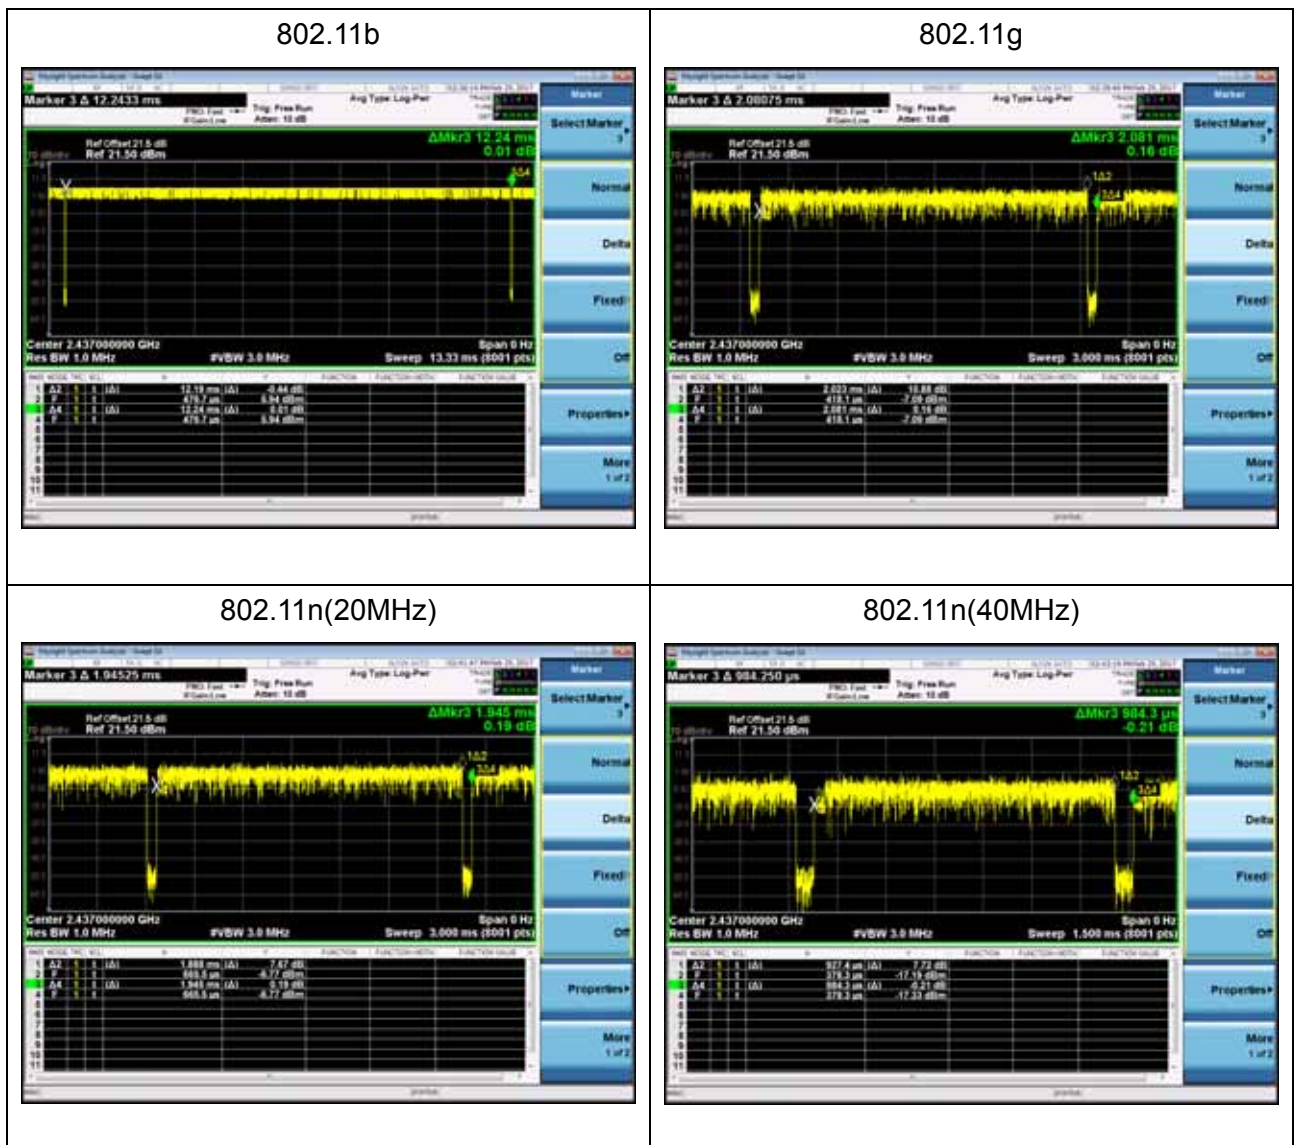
| 802.11b | 802.11g |
|---|---|
| Marker 3 Δ 12.2433 ms<br>Avg Type: Log-Pwr<br>Trig: Free Run<br>Atten: 10 dB<br>Ref Offset 21.5 dB<br>Ref 21.50 dBm<br>ΔMkr3 12.24 ms<br>0.01 dB<br>Center 2.437000000 GHz<br>Res BW 1.0 MHz<br>#VBW 3.0 MHz<br>Span 0 Hz<br>Sweep 13.33 ms (8001 pts)<br>Δ2 1 t (Δ) 12.19 ms (Δ) -0.44 dB<br>F 1 t 476.7 µs 6.94 dBm<br>Δ4 1 t (Δ) 12.24 ms (Δ) 0.01 dB<br>F 1 t 476.7 µs 6.94 dBm<br>Marker<br>Select Marker 3<br>Normal<br>Delta<br>Fixed<br>Off<br>Properties<br>More 1 of 2 | Marker 3 Δ 2.08075 ms<br>Avg Type: Log-Pwr<br>Trig: Free Run<br>Atten: 10 dB<br>Ref Offset 21.5 dB<br>Ref 21.50 dBm<br>ΔMkr3 2.081 ms<br>0.16 dB<br>Center 2.437000000 GHz<br>Res BW 1.0 MHz<br>#VBW 3.0 MHz<br>Span 0 Hz<br>Sweep 3.000 ms (8001 pts)<br>Δ2 1 t (Δ) 2.023 ms (Δ) 10.88 dB<br>F 1 t 418.1 µs -7.09 dBm<br>Δ4 1 t (Δ) 2.081 ms (Δ) 0.16 dB<br>F 1 t 418.1 µs -7.09 dBm<br>Marker<br>Select Marker 3<br>Normal<br>Delta<br>Fixed<br>Off<br>Properties<br>More 1 of 2 |
| 802.11n(20MHz) | 802.11n(40MHz) |
| Marker 3 Δ 1.94525 ms<br>Avg Type: Log-Pwr<br>Trig: Free Run<br>Atten: 10 dB<br>Ref Offset 21.5 dB<br>Ref 21.50 dBm<br>ΔMkr3 1.945 ms<br>0.19 dB<br>Center 2.437000000 GHz<br>Res BW 1.0 MHz<br>#VBW 3.0 MHz<br>Span 0 Hz<br>Sweep 3.000 ms (8001 pts)<br>Δ2 1 t (Δ) 1.888 ms (Δ) 7.67 dB<br>F 1 t 665.5 µs -6.77 dBm<br>Δ4 1 t (Δ) 1.945 ms (Δ) 0.19 dB<br>F 1 t 665.5 µs -6.77 dBm<br>Marker<br>Select Marker 3<br>Normal<br>Delta<br>Fixed<br>Off<br>Properties<br>More 1 of 2 | Marker 3 Δ 984.250 µs<br>Avg Type: Log-Pwr<br>Trig: Free Run<br>Atten: 10 dB<br>Ref Offset 21.5 dB<br>Ref 21.50 dBm<br>ΔMkr3 984.3 µs<br>-0.21 dB<br>Center 2.437000000 GHz<br>Res BW 1.0 MHz<br>#VBW 3.0 MHz<br>Span 0 Hz<br>Sweep 1.500 ms (8001 pts)<br>Δ2 1 t (Δ) 927.4 µs (Δ) 7.72 dB<br>F 1 t 379.3 µs -17.19 dBm<br>Δ4 1 t (Δ) 984.3 µs (Δ) -0.21 dB<br>F 1 t 379.3 µs -17.33 dBm<br>Marker<br>Select Marker 3<br>Normal<br>Delta<br>Fixed<br>Off<br>Properties<br>More 1 of 2 |